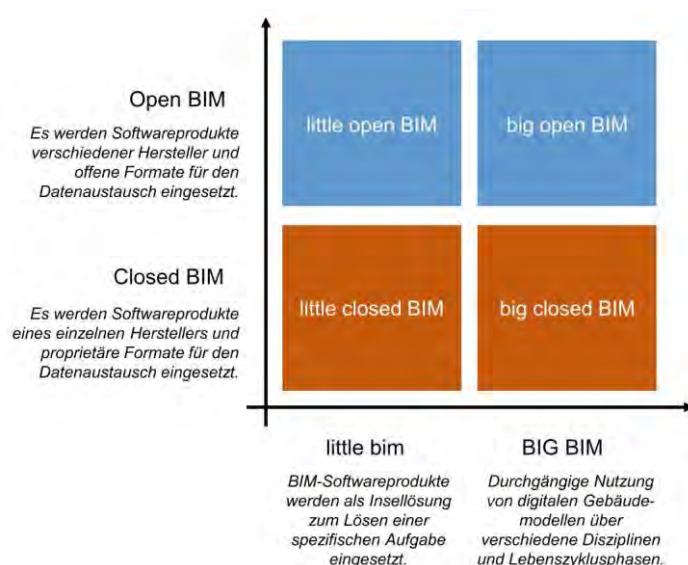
Open BIM

Es werden Softwareprodukte verschiedener Hersteller und offene Formate für den Datenaustausch eingesetzt.

Closed BIM

Es werden Softwareprodukte eines einzelnen Herstellers und proprietäre Formate für den Datenaustausch eingesetzt.

little open BIM

big open BIM

little closed BIM

big closed BIM

little bim

BIM-Softwareprodukte werden als Insellösung zum Lösen einer spezifischen Aufgabe eingesetzt.

BIG BIM

Durchgängige Nutzung von digitalen Gebäudemodellen über verschiedene Disziplinen und Lebenszyklusphasen.